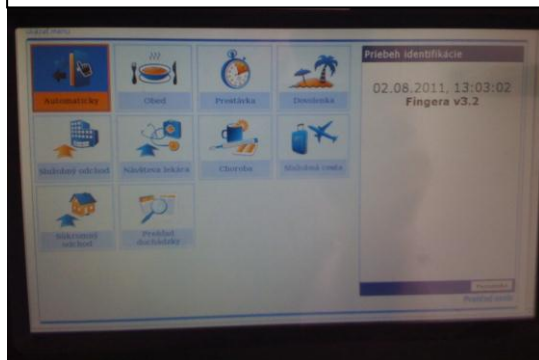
Hlavné menu

Automaticky

Obed

Prestávka

Dovolenka

Služobný odchod

Návšteva lekára

Choroba

Služobná cesta

Súkromný odchod

Prehľad dochádzky

Priebeh identifikácie

02.08.2011, 13:03:02
Fingera v3.2

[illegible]

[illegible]